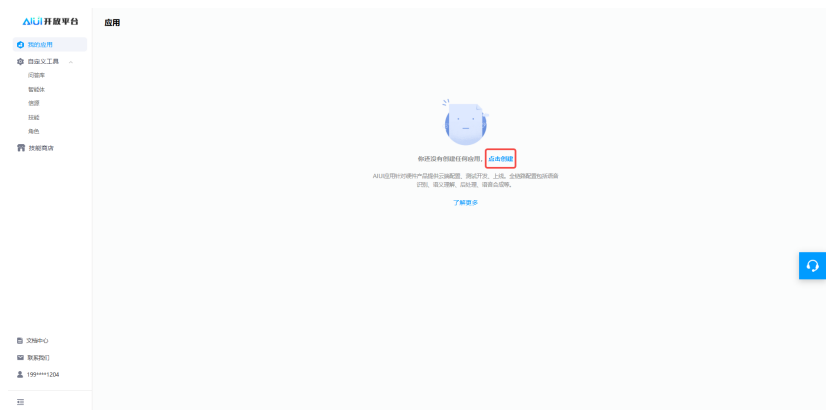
AIUI开放平台

我的应用
自定义工具
问答库
智能体
资源
目标
角色
技能商店

文档中心
联系我们
199****1204

应用

你还没有创建任何应用，点击创建

AIUI应用针对硬件产品提供云端配置、测试开发、上线。全链路配置包括语音识别、语义理解、后处理、语音合成等。

了解更多